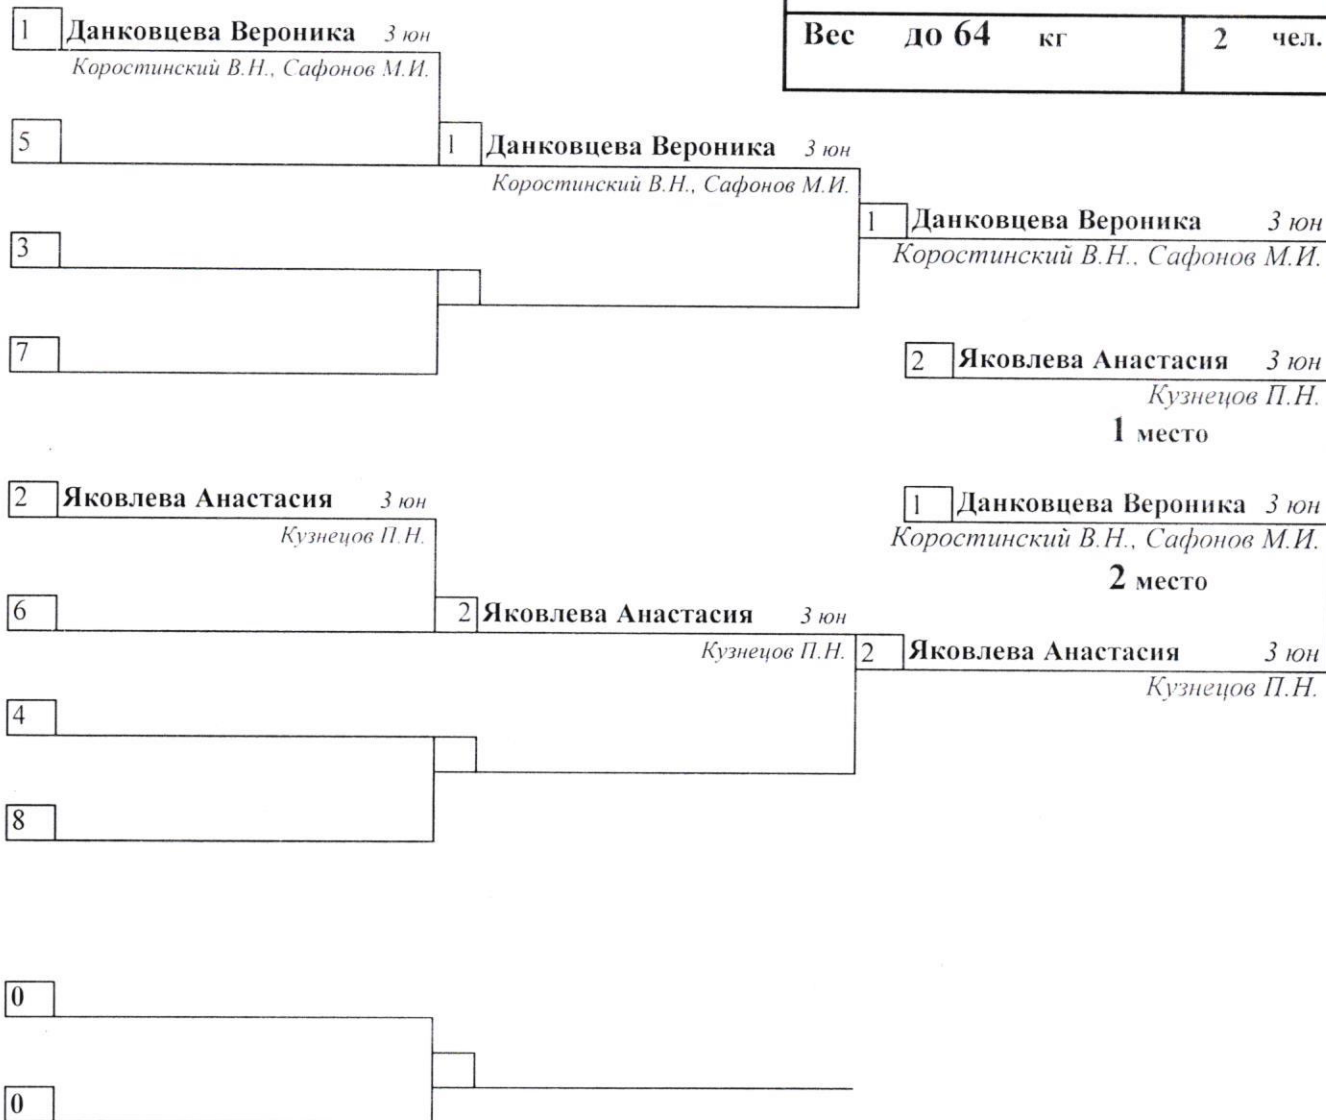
| Вес до 64 кг | 2 чел. |
|---|---|

1 Данковцева Вероника 3 юн
Коростинский В.Н., Сафонов М.И.

5

1 Данковцева Вероника 3 юн
Коростинский В.Н., Сафонов М.И.

3

7

1 Данковцева Вероника 3 юн
Коростинский В.Н., Сафонов М.И.

2 Яковлева Анастасия 3 юн
Кузнецов П.Н.
1 место

1 Данковцева Вероника 3 юн
Коростинский В.Н., Сафонов М.И.
2 место

2 Яковлева Анастасия 3 юн
Кузнецов П.Н.

6

2 Яковлева Анастасия 3 юн
Кузнецов П.Н.

2 Яковлева Анастасия 3 юн
Кузнецов П.Н.

4

8

0

0